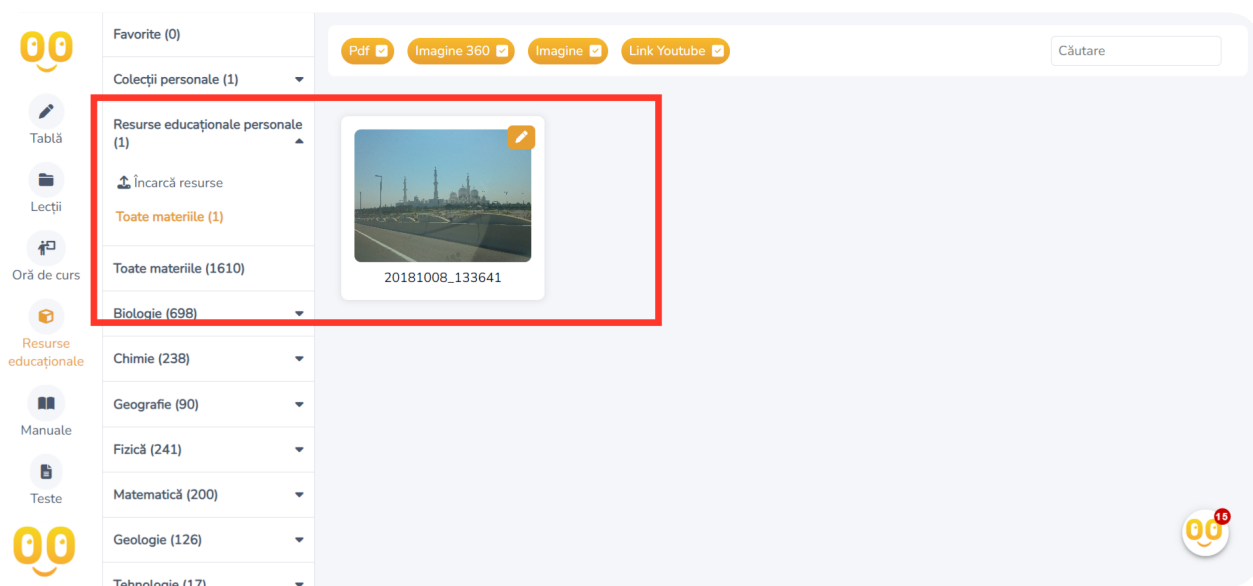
Tablă

Lecții

Oră de curs

Resurse educaționale

Manuale

Teste

Favorite (0)

Colecții personale (1)

Resurse educaționale personale (1)

Încarcă resurse

Toate materiile (1)

Toate materiile (1610)

Biologie (698)

Chimie (238)

Geografie (90)

Fizică (241)

Matematică (200)

Geologie (126)

Tehnologie (17)

Pdf

Imagine 360

Imagine

Link Youtube

Căutare

20181008_133641

15